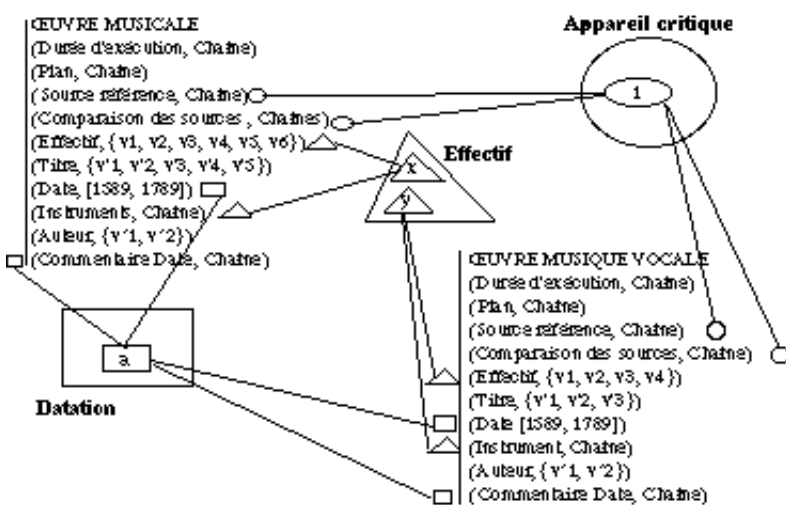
ŒUVRE MUSICALE
(Durée d'exécution, Chaîne)
(Plan, Chaîne)
(Source référence, Chaîne)
(Comparaison des sources , Chaînes)
(Effectif, {v1, v2, v3, v4, v5, v6})
(Titre, {v'1, v'2, v3, v'4, v5})
(Date, [1589, 1789])
(Instrument, Chaîne)
(Auteur, {v'1, v'2})
(Commentaire Date, Chaîne)

Appareil critique

1

Effectif

x

y

Datation

a

ŒUVRE MUSIQUE VOCALE
(Durée d'exécution, Chaîne)
(Plan, Chaîne)
(Source référence, Chaîne)
(Comparaison des sources, Chaîne)
(Effectif, {v1, v2, v3, v4})
(Titre, {v'1, v'2, v3})
(Date [1589, 1789])
(Instrument, Chaîne)
(Auteur, {v'1, v'2})
(Commentaire Date, Chaîne)